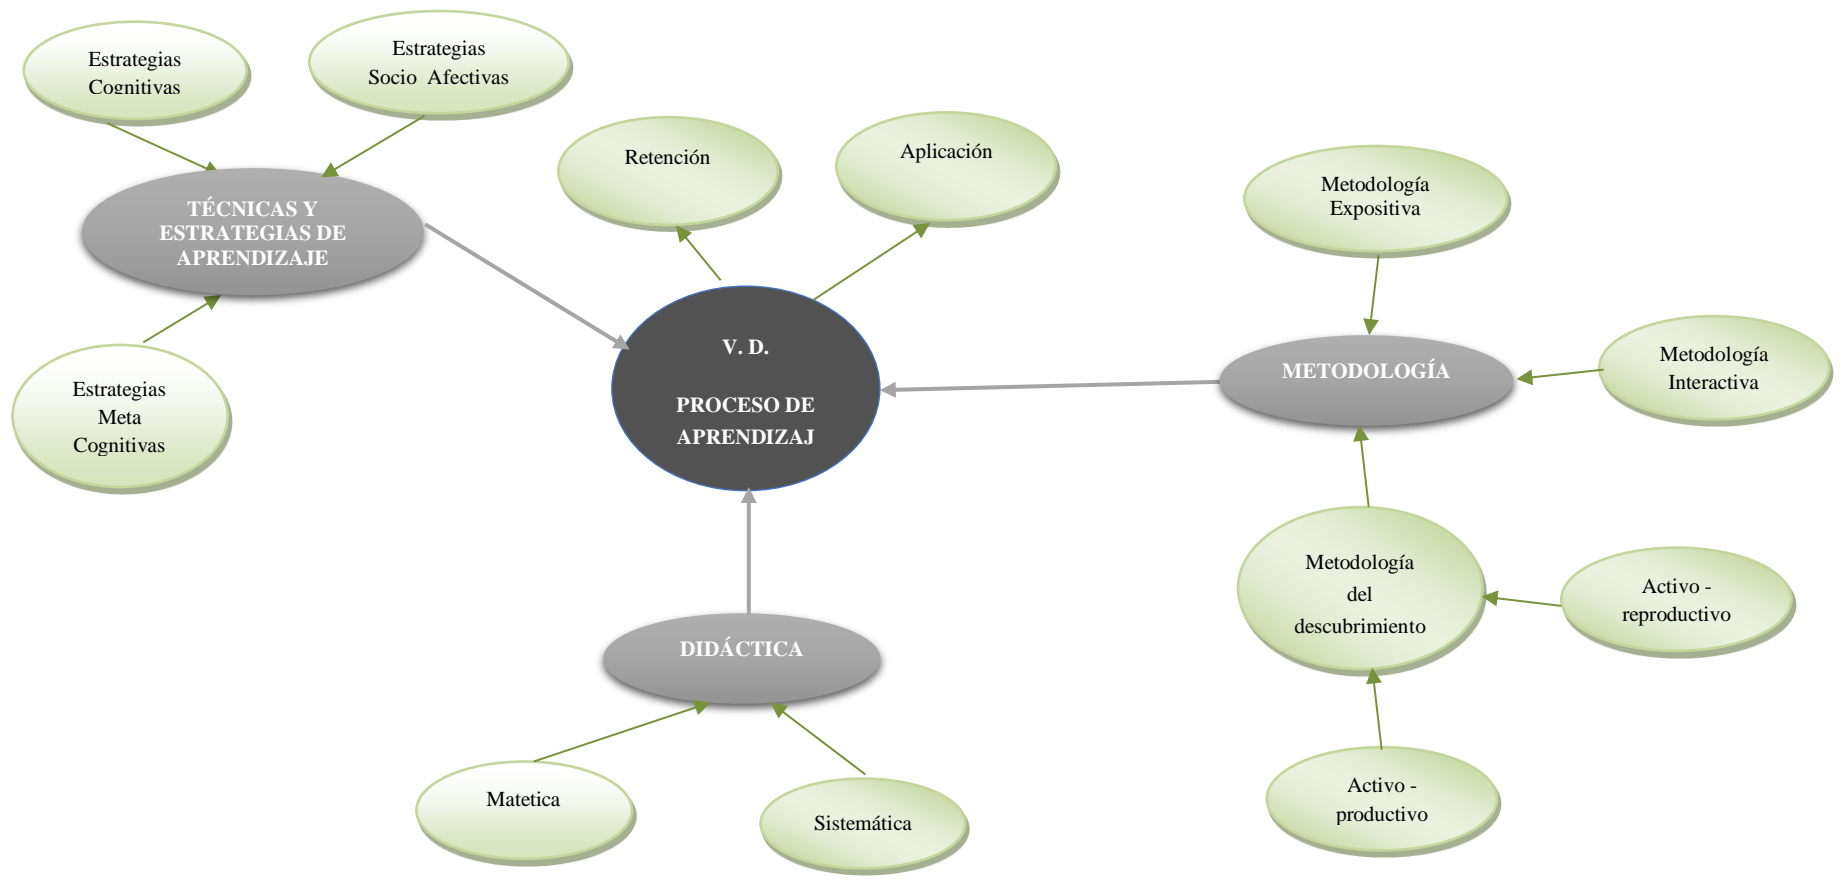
Estrategias Cognitivas

Estrategias Socio Afectivas

TÉCNICAS Y ESTRATEGIAS DE APRENDIZAJE

Estrategias Meta Cognitivas

Retención

Aplicación

V. D.

PROCESO DE APRENDIZAJ

Metodología Expositiva

METODOLOGÍA

Metodología Interactiva

Metodología del descubrimiento

Activo - reproductivo

Activo - productivo

DIDÁCTICA

Matetica

Sistemática